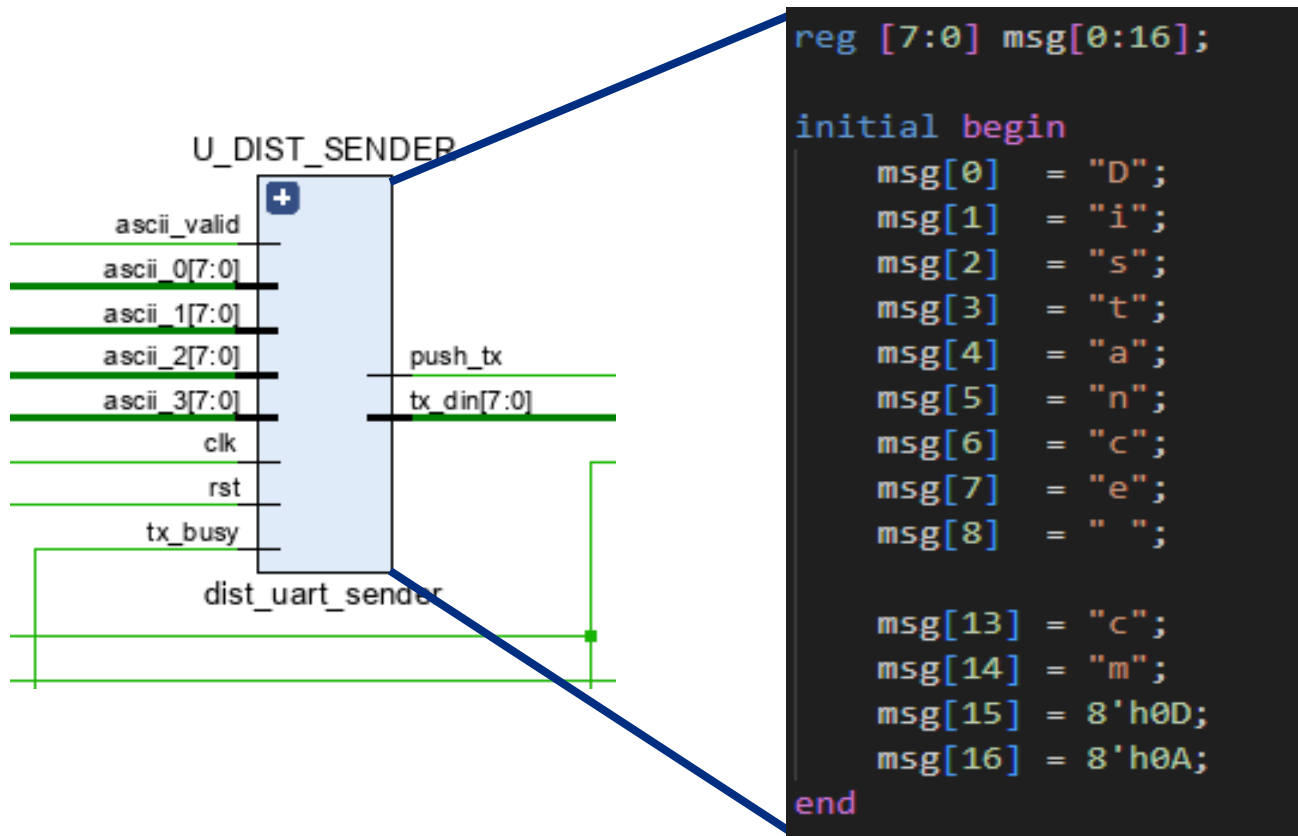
U_DIST_SENDER

ascii_valid
ascii_0[7:0]
ascii_1[7:0]
ascii_2[7:0]
ascii_3[7:0]
clk
rst
tx_busy

push_tx
tx_din[7:0]

dist_uart_sender

reg [7:0] msg[0:16];

initial begin
msg[0] = "D";
msg[1] = "i";
msg[2] = "s";
msg[3] = "t";
msg[4] = "a";
msg[5] = "n";
msg[6] = "c";
msg[7] = "e";
msg[8] = " ";

msg[13] = "c";
msg[14] = "m";
msg[15] = 8'h0D;
msg[16] = 8'h0A;
end